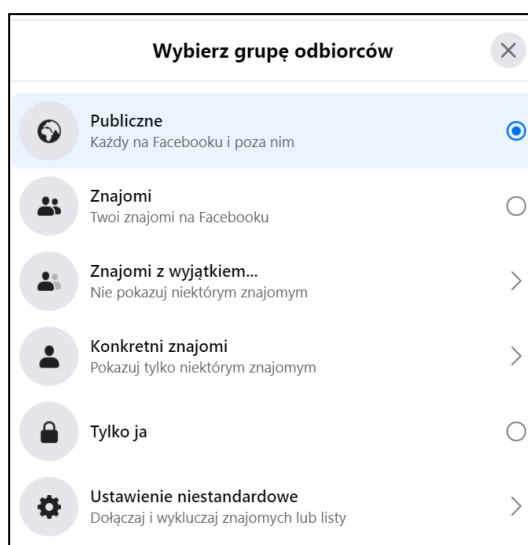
Wybierz grupę odbiorców

Publiczne
Każdy na Facebooku i poza nim

Znajomi
Twoi znajomi na Facebooku

Znajomi z wyjątkiem...
Nie pokazuj niektórym znajomym

Konkretni znajomi
Pokazuj tylko niektórym znajomym

Tylko ja

Ustawienie niestandardowe
Dołączaj i wykluczaj znajomych lub listy